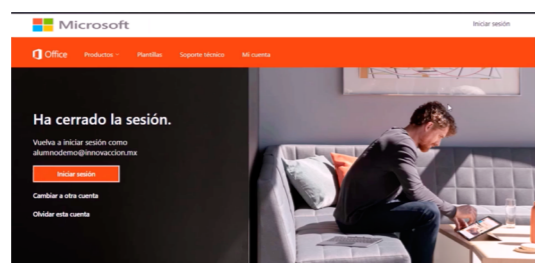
Microsoft

Iniciar sesión

Office Productos Plantillas Soporte técnico Mi cuenta

Ha cerrado la sesión.

Vuelva a iniciar sesión como alumnodemo@innovaccion.mx

Iniciar sesión

Cambiar a otra cuenta

Olvidar esta cuenta